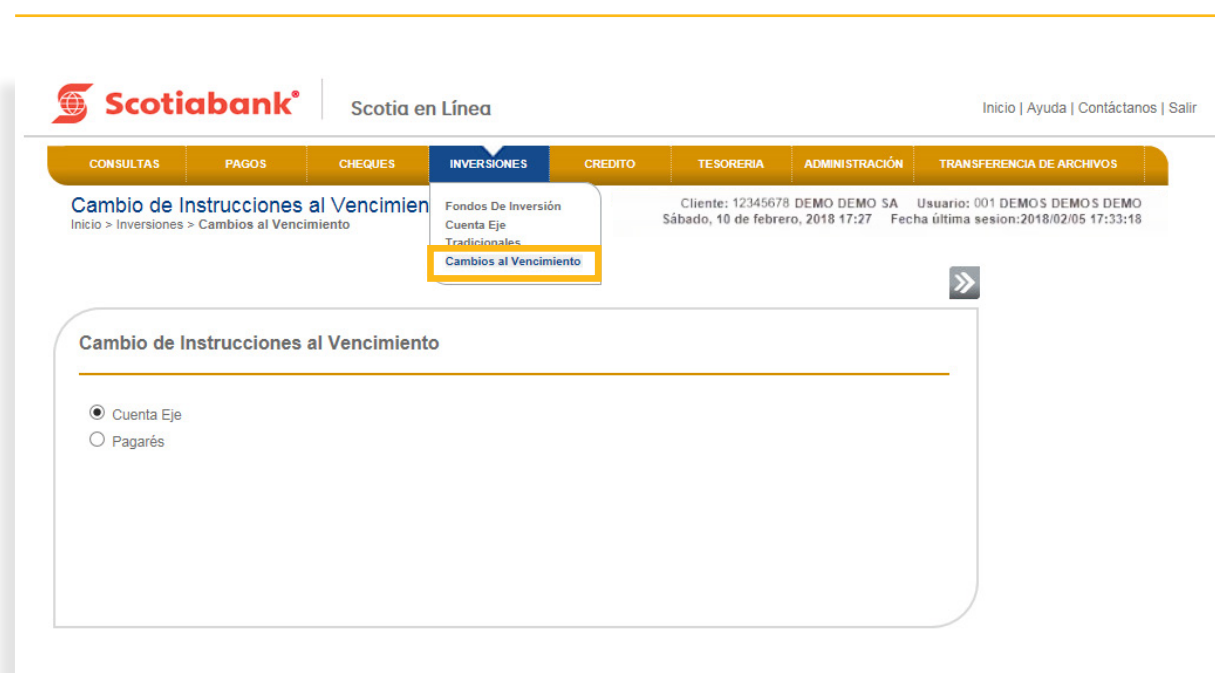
Scotiabank®

Scotia en Línea

Inicio | Ayuda | Contáctanos | Salir

CONSULTAS PAGOS CHEQUES INVERSIONES CREDITO TESORERIA ADMINISTRACIÓN TRANSFERENCIA DE ARCHIVOS

Cambio de Instrucciones al Vencimien

Inicio > Inversiones > Cambios al Vencimiento

Fondos De Inversión
Cuenta Eje
Tradicionales
Cambios al Vencimiento

Cliente: 12345678 DEMO DEMO SA Usuario: 001 DEMOS DEMOS DEMO
Sábado, 10 de febrero, 2018 17:27 Fecha última sesion:2018/02/05 17:33:18

Cambio de Instrucciones al Vencimiento

Cuenta Eje
Pagarés